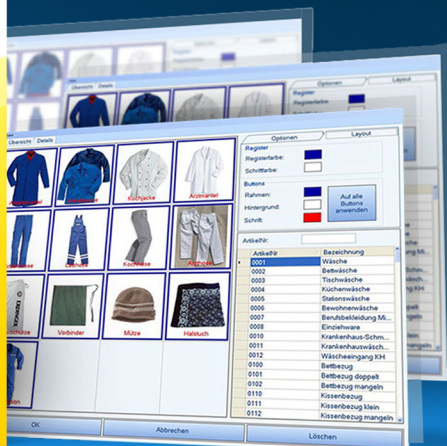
Optionen
Layout
Register
Übersicht
Details
Optionen
Layout
Register
Registerfarbe:
Schriftfarbe:
Buttons
Rahmen:
Hintergrund:
Schrift:
Auf alle Buttons anwenden
Kochjacke
Arztmantel
Kochhose
Vorbinder
Mütze
Halstuch
ArtikelNr:
ArtikelNr
Bezeichnung
0001
Wäsche
0002
Bettwäsche
0003
Tischwäsche
0004
Küchenwäsche
0005
Stationswäsche
0006
Bewohnerwäsche
0007
Berufsbekleidung Mi...
0008
Einzelware
0010
Krankenhaus-Schm...
0011
Krankenhauswäsch...
0012
Wäscheeingang KH
0100
Bettbezug
0101
Bettbezug doppelt
0102
Bettbezug mangeln
0110
Kissenbezug
0111
Kissenbezug klein
0112
Kissenbezug mangeln
OK
Abbrechen
Löschen